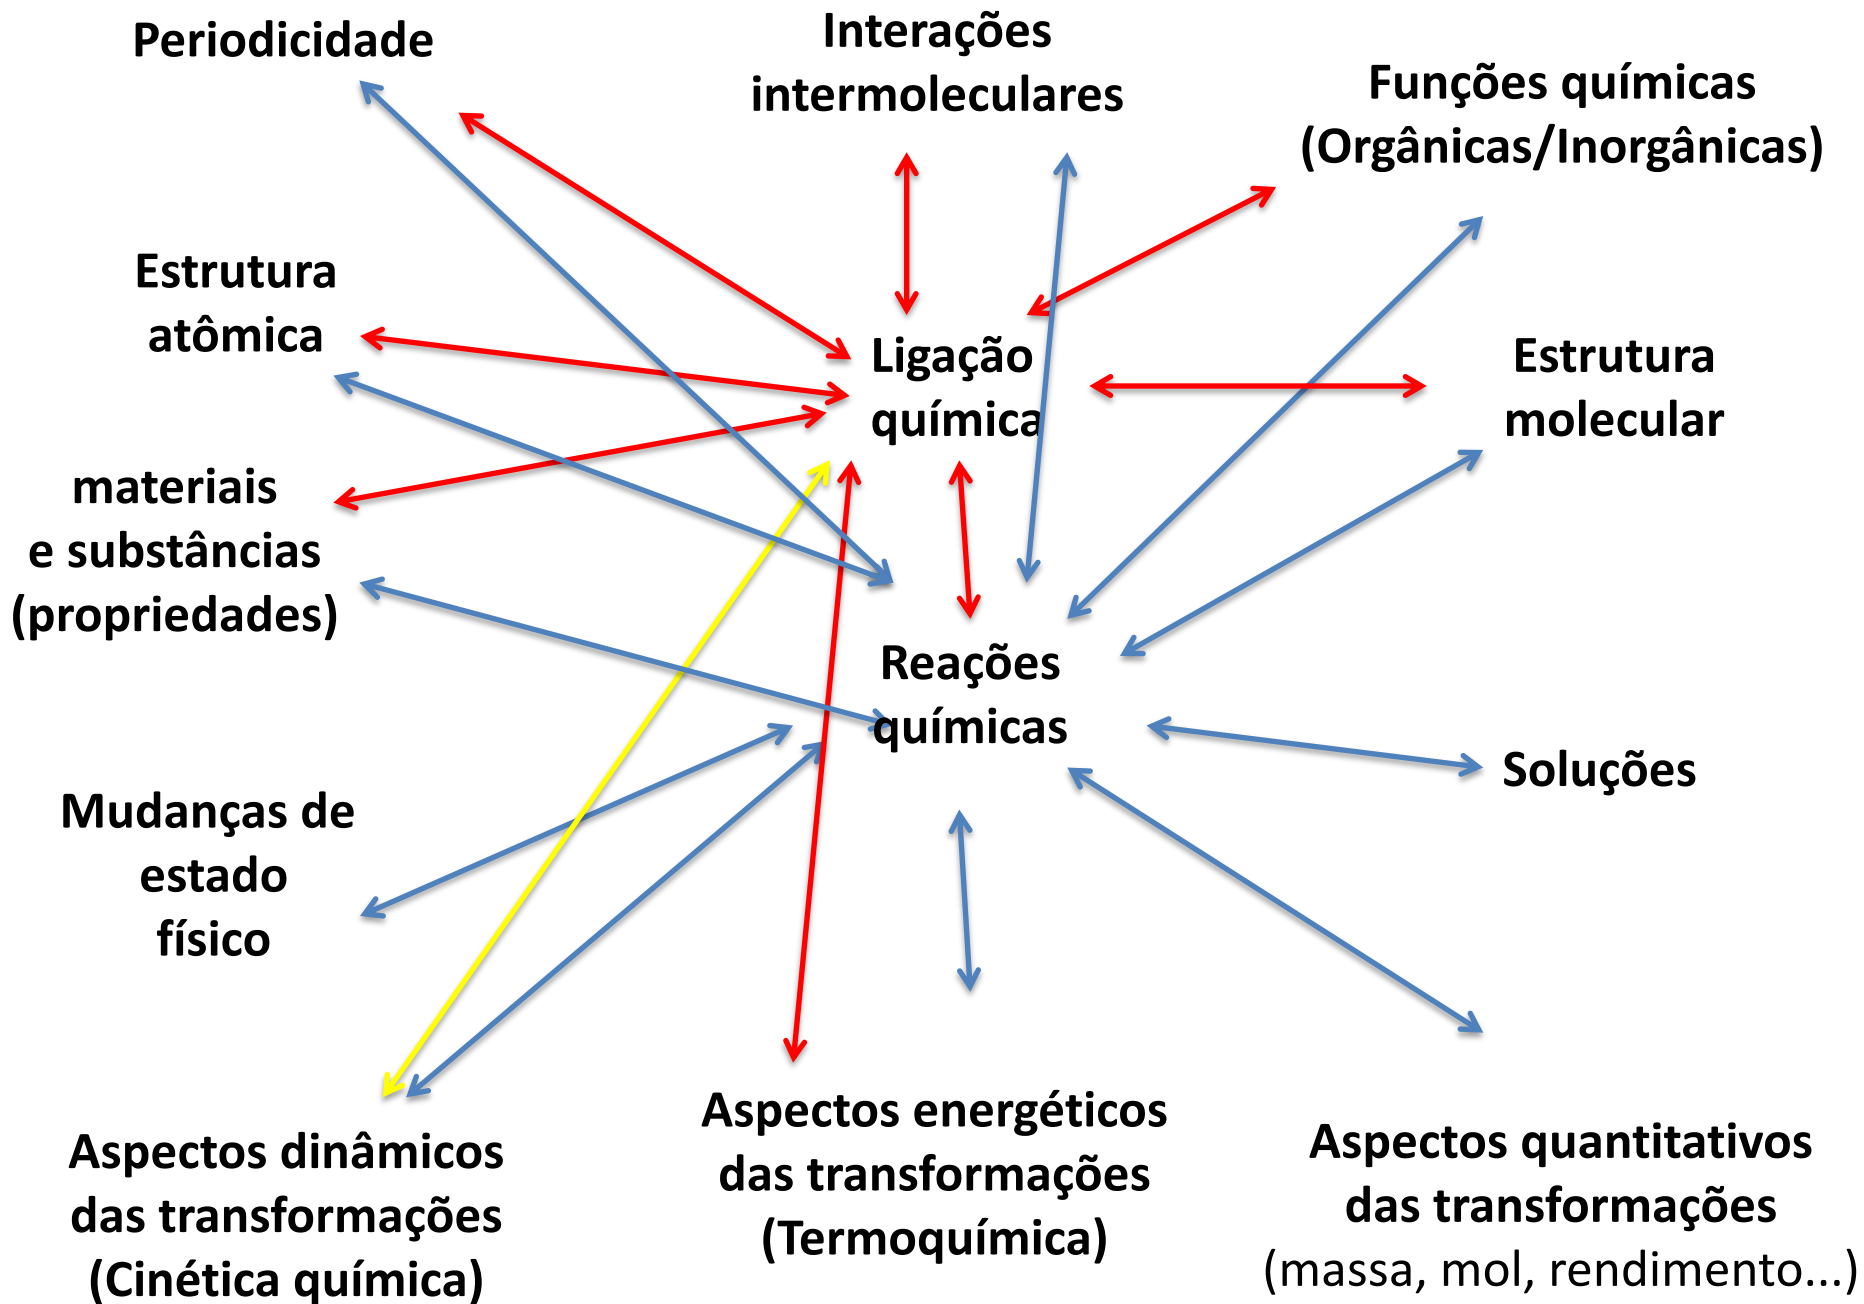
Periodicidade

Interações intermoleculares

Funções químicas (Orgânicas/Inorgânicas)

Estrutura atômica

Ligação química

Estrutura molecular

materiais e substâncias (propriedades)

Reações químicas

Soluções

Mudanças de estado físico

Aspectos dinâmicos das transformações (Cinética química)

Aspectos energéticos das transformações (Termoquímica)

Aspectos quantitativos das transformações (massa, mol, rendimento...)